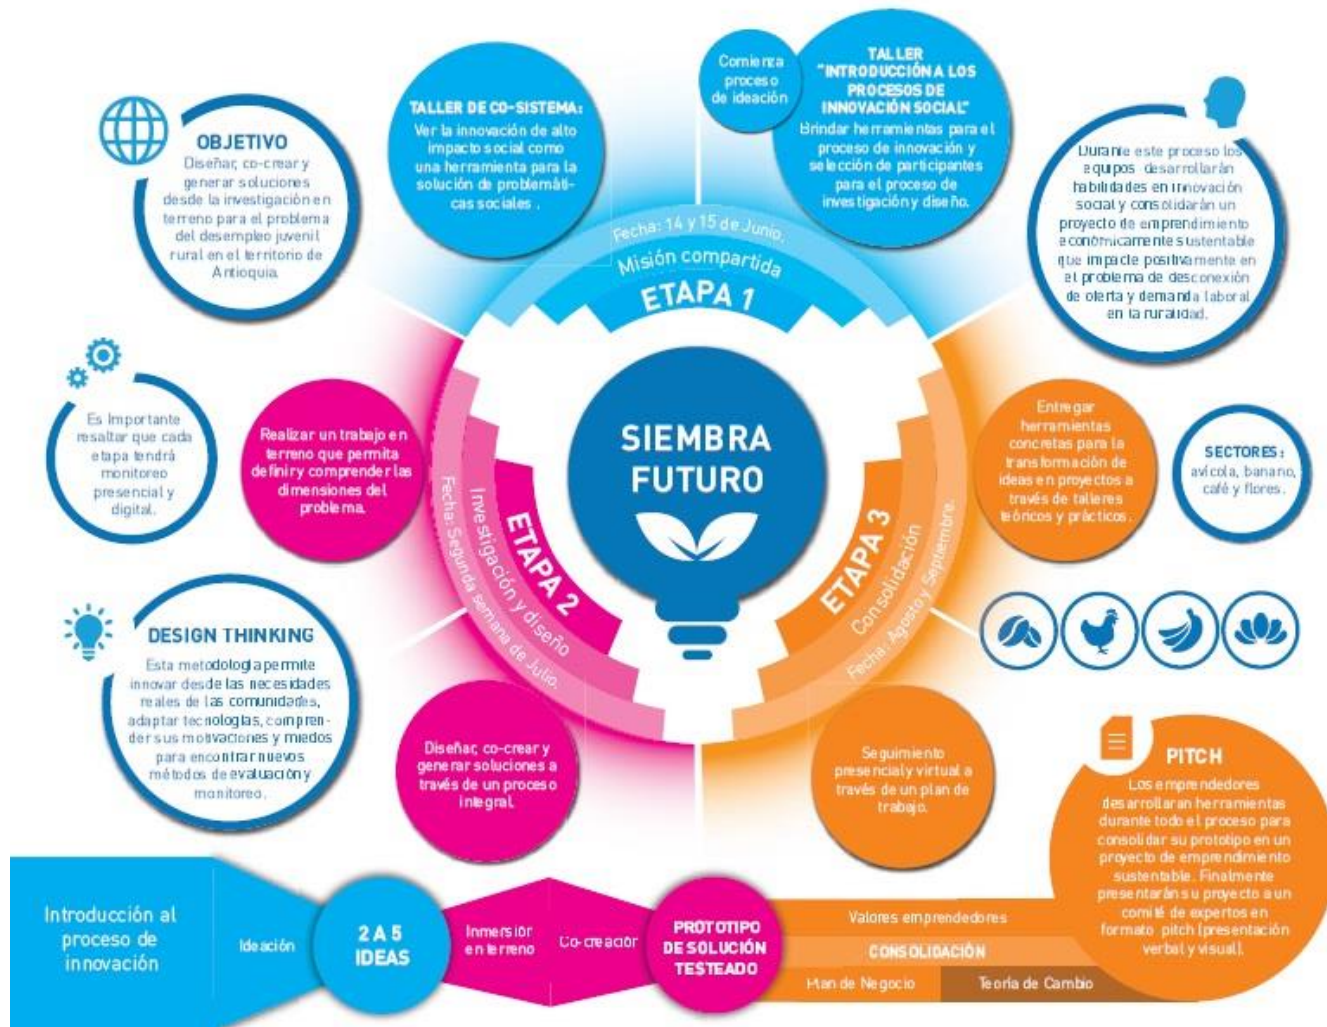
OBJETIVO
Diseñar, co-crear y generar soluciones desde la investigación en terreno para el problema del desempleo juvenil rural en el territorio de Antioquia.

TALLER DE CO-SISTEMA:
Ver la innovación de alto impacto social como una herramienta para la solución de problemáticas sociales .

Comienza proceso de ideación

TALLER "INTRODUCCIÓN A LOS PROCESOS DE INNOVACIÓN SOCIAL"
Brindar herramientas para el proceso de innovación y selección de participantes para el proceso de investigación y diseño.

Durante este proceso los equipos desarrollarán habilidades en innovación social y consolidarán un proyecto de emprendimiento económicamente sustentable que impacte positivamente en el problema de desconexión de oferta y demanda laboral en la ruralidad.

Fecha: 14 y 15 de Junio.
Misión compartida
ETAPA 1

Es Importante resaltar que cada etapa tendrá monitoreo presencial y digital.

Realizar un trabajo en terreno que permita definir y comprender las dimensiones del problema.

SIEMBRA FUTURO

ETAPA 2
Investigación y diseño
Fecha: Segunda semana de Julio.

ETAPA 3
Consolidación
Fecha: Agosto y Septiembre.

Entregar herramientas concretas para la transformación de ideas en proyectos a través de talleres teóricos y prácticos.

SECTORES:
avícola, banano, café y flores.

DESIGN THINKING
Esta metodología permite innovar desde las necesidades reales de las comunidades, adaptar tecnologías, comprender sus motivaciones y miedos para encontrar nuevos métodos de evaluación y monitoreo.

Diseñar, co-crear y generar soluciones a través de un proceso integral.

Seguimiento presencial y virtual a través de un plan de trabajo.

PITCH
Los emprendedores desarrollarán herramientas durante todo el proceso para consolidar su prototipo en un proyecto de emprendimiento sustentable. Finalmente presentarán su proyecto a un comité de expertos en formato pitch (presentación verbal y visual).

Introducción al proceso de innovación
Ideación
2 A 5 IDEAS
Inmersión en terreno
Co-creación
PROTOTIPO DE SOLUCIÓN TESTEADO
Valores emprendedores
CONSOLIDACIÓN
Plan de Negocio
Teoría de Cambio